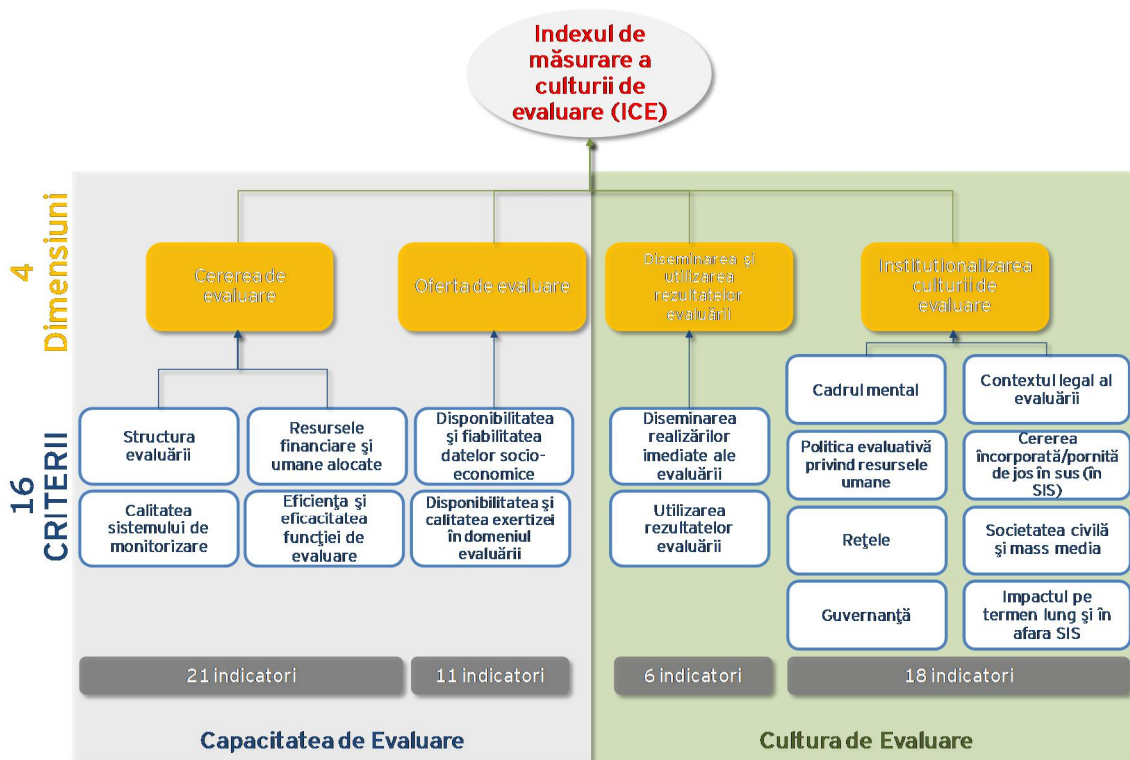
Indexul de măsurare a culturii de evaluare (ICE)

4 Dimensiuni

16 CRITERII

Cererea de evaluare

Oferta de evaluare

Diseminarea şi utilizarea rezultatelor evaluării

Instituţionalizarea culturii de evaluare

Structura evaluării

Resursele financiare şi umane alocate

Disponibilitatea şi fiabilitatea datelor socio-economice

Diseminarea realizărilor imediate ale evaluării

Cadrul mental

Contextul legal al evaluării

Calitatea sistemului de monitorizare

Eficienţa şi eficacitatea funcţiei de evaluare

Disponibilitatea şi calitatea exertiezi în domeniul evaluării

Utilizarea rezultatelor evaluării

Politica evaluativă privind resursele umane

Cererea încorporată/pornită de jos în sus (în SIS)

Reţele

Societatea civilă şi mass media

Guvernanţă

Impactul pe termen lung şi în afara SIS

21 indicatori

11 indicatori

6 indicatori

18 indicatori

Capacitatea de Evaluare

Cultura de Evaluare